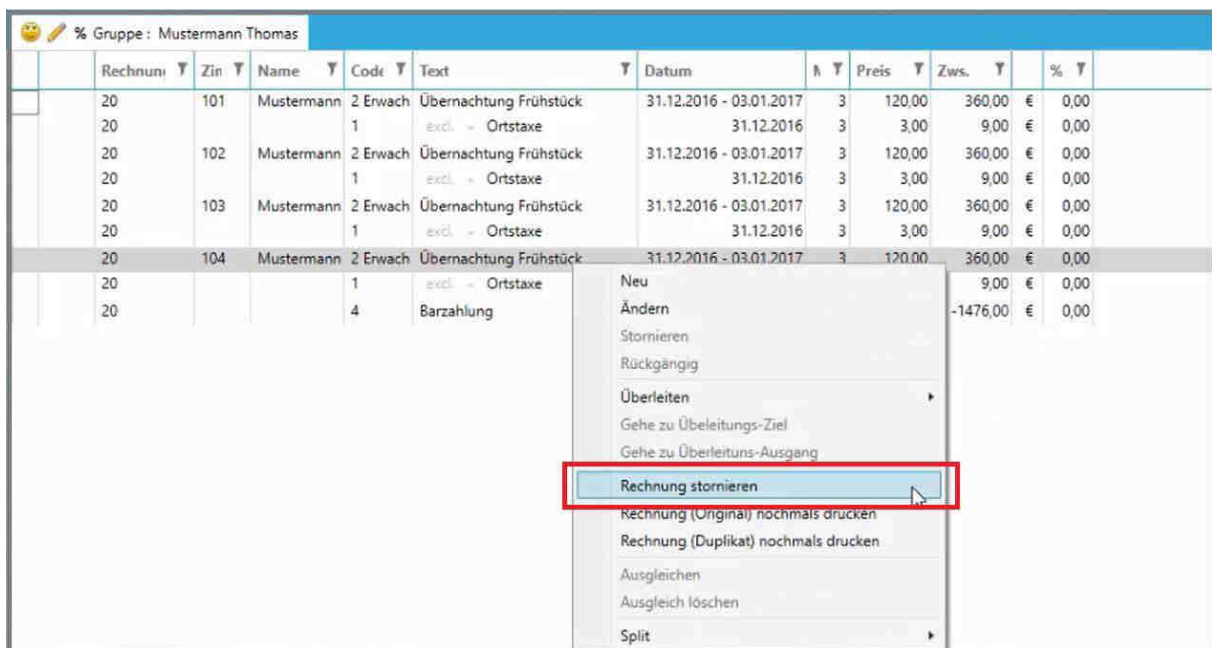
% Gruppe : Mustermann Thomas

| Rechnun | Zin | Name | Code | Text | Datum | N | Preis | Zws. | | % |
|---|---|---|---|---|---|---|---|---|---|---|
| 20 | 101 | Mustermann | 2 Erwach | Übernachtung Frühstück | 31.12.2016 - 03.01.2017 | 3 | 120,00 | 360,00 | € | 0,00 |
| 20 | | | 1 | excl. - Ortstaxe | 31.12.2016 | 3 | 3,00 | 9,00 | € | 0,00 |
| 20 | 102 | Mustermann | 2 Erwach | Übernachtung Frühstück | 31.12.2016 - 03.01.2017 | 3 | 120,00 | 360,00 | € | 0,00 |
| 20 | | | 1 | excl. - Ortstaxe | 31.12.2016 | 3 | 3,00 | 9,00 | € | 0,00 |
| 20 | 103 | Mustermann | 2 Erwach | Übernachtung Frühstück | 31.12.2016 - 03.01.2017 | 3 | 120,00 | 360,00 | € | 0,00 |
| 20 | | | 1 | excl. - Ortstaxe | 31.12.2016 | 3 | 3,00 | 9,00 | € | 0,00 |
| 20 | 104 | Mustermann | 2 Erwach | Übernachtung Frühstück | 31.12.2016 - 03.01.2017 | 3 | 120,00 | 360,00 | € | 0,00 |
| 20 | | | 1 | excl. - Ortstaxe | | | | 9,00 | € | 0,00 |
| 20 | | | 4 | Barzahlung | | | | -1476,00 | € | 0,00 |

Neu
Ändern
Stornieren
Rückgängig
Überleiten
Gehe zu Übeleitungs-Ziel
Gehe zu Überleituns-Ausgang
Rechnung stornieren
Rechnung (Original) nochmals drucken
Rechnung (Duplikat) nochmals drucken
Ausgleichen
Ausgleich löschen
Split